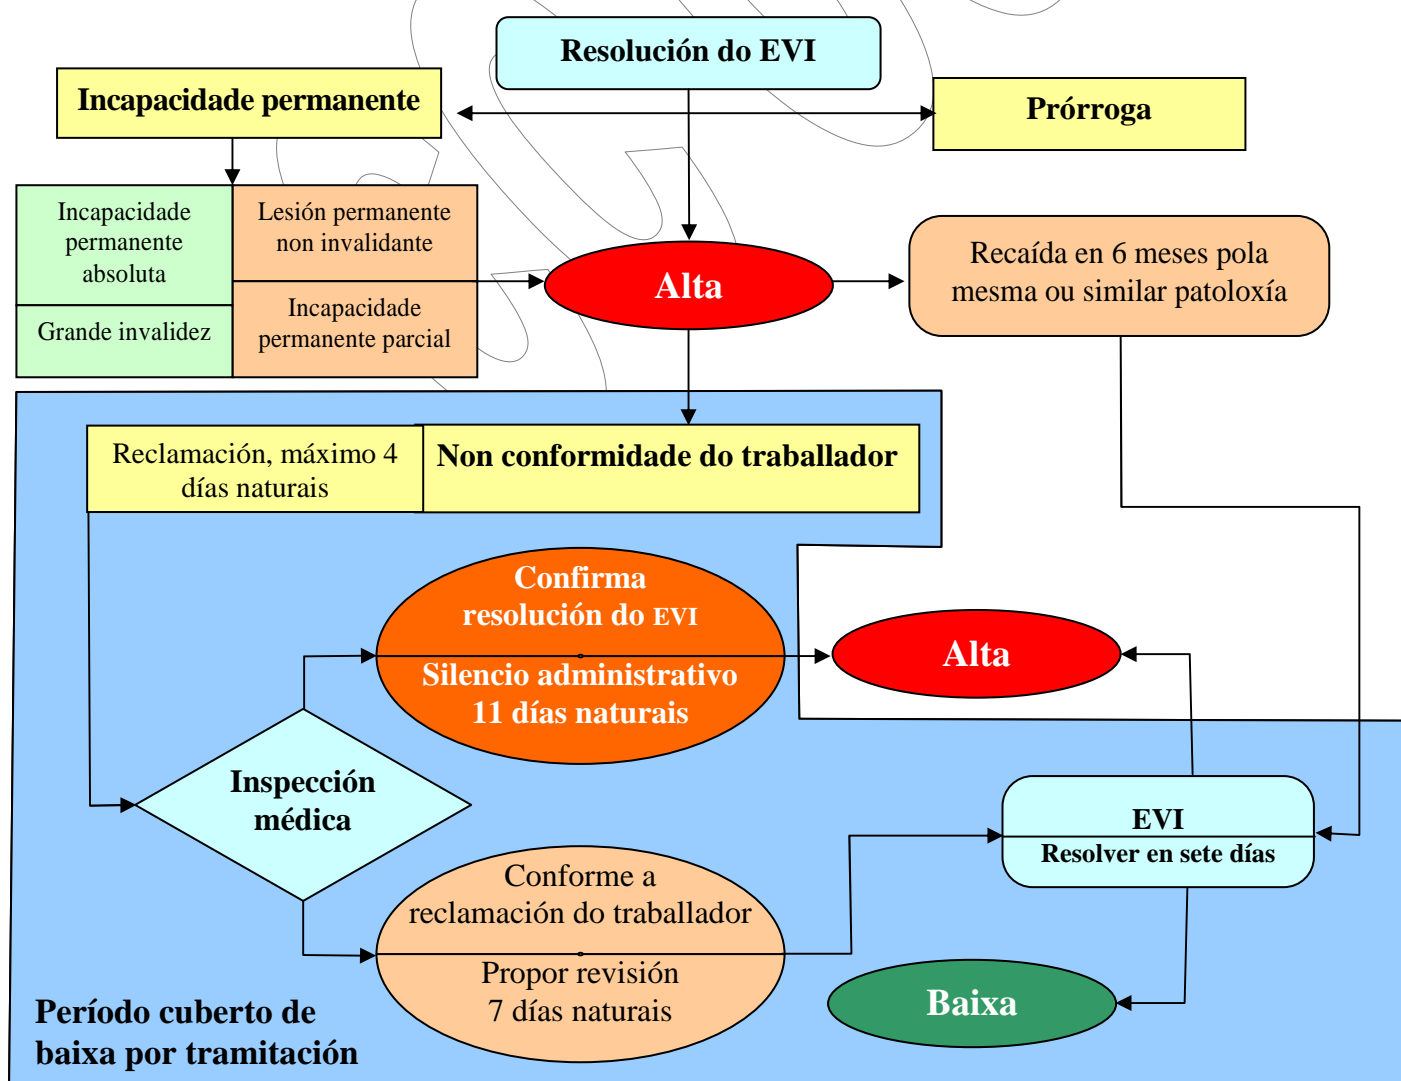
Resolución do EVI

Incapacidade permanente

Prórroga

Incapacidade permanente absoluta

Lesión permanente non invalidante

Grande invalidez

Incapacidade permanente parcial

Alta

Recaída en 6 meses pola mesma ou similar patoloxía

Reclamación, máximo 4 días naturais

Non conformidade do traballador

Confirma resolución do EVI

Silencio administrativo 11 días naturais

Alta

Inspección médica

EVI

Resolver en sete días

Conforme a reclamación do traballador

Propor revisión 7 días naturais

Baixa

Período cuberto de baixa por tramitación